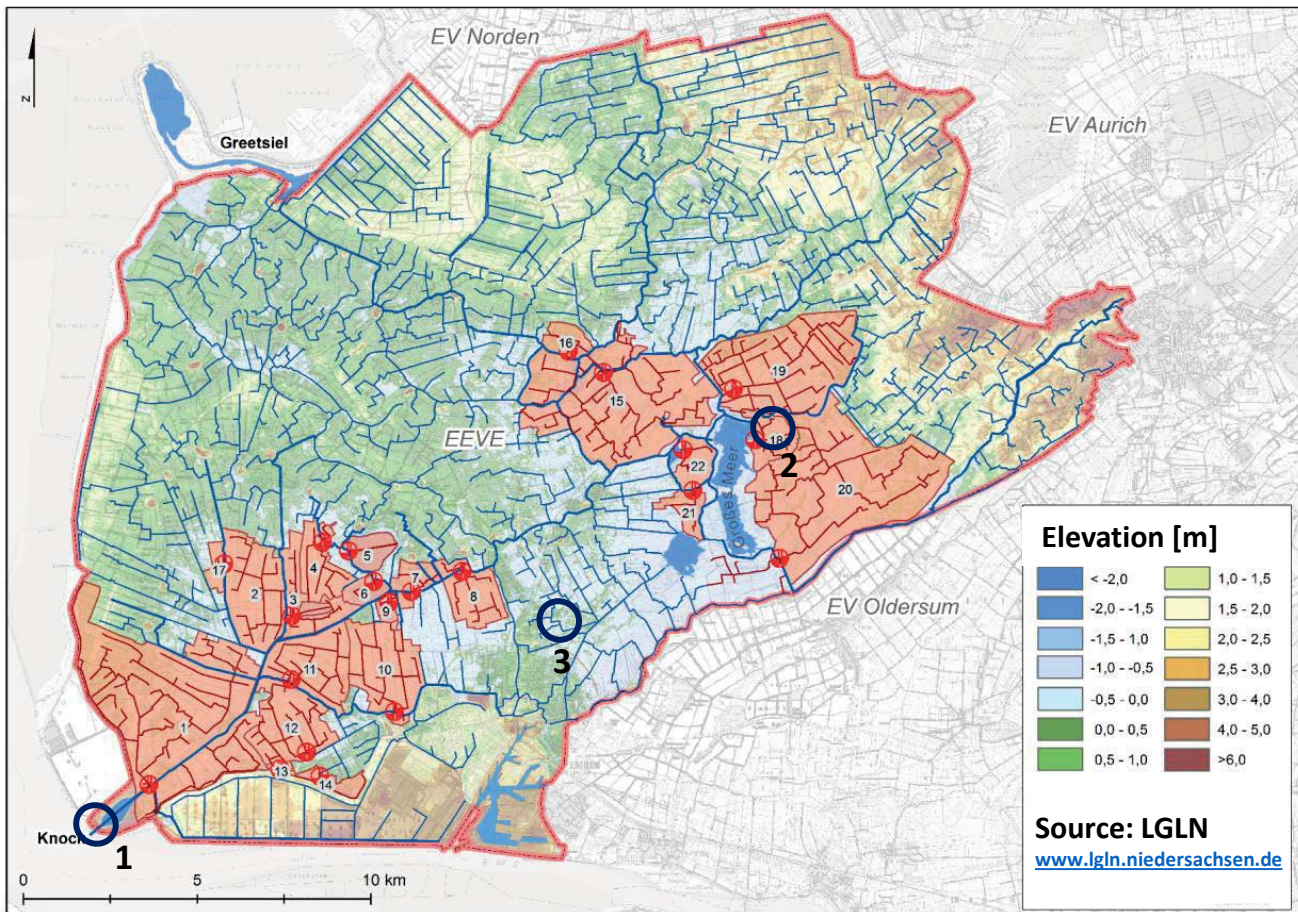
N

EV Norden

Greetsiel

EV Aurich

EEVE

16

15

19

18

2

22

21

Großes Meer

20

5

17

4

2

3

6

7

9

8

3

11

10

1

12

13

14

Knock

1

EV Oldersum

Elevation [m]

| | | | |
|---|---|---|---|
| | < -2,0 | | 1,0 - 1,5 |
| | -2,0 - -1,5 | | 1,5 - 2,0 |
| | -1,5 - 1,0 | | 2,0 - 2,5 |
| | -1,0 - -0,5 | | 2,5 - 3,0 |
| | -0,5 - 0,0 | | 3,0 - 4,0 |
| | 0,0 - 0,5 | | 4,0 - 5,0 |
| | 0,5 - 1,0 | | >6,0 |

Source: LGLN

www.lgln.niedersachsen.de

0 5 10 km